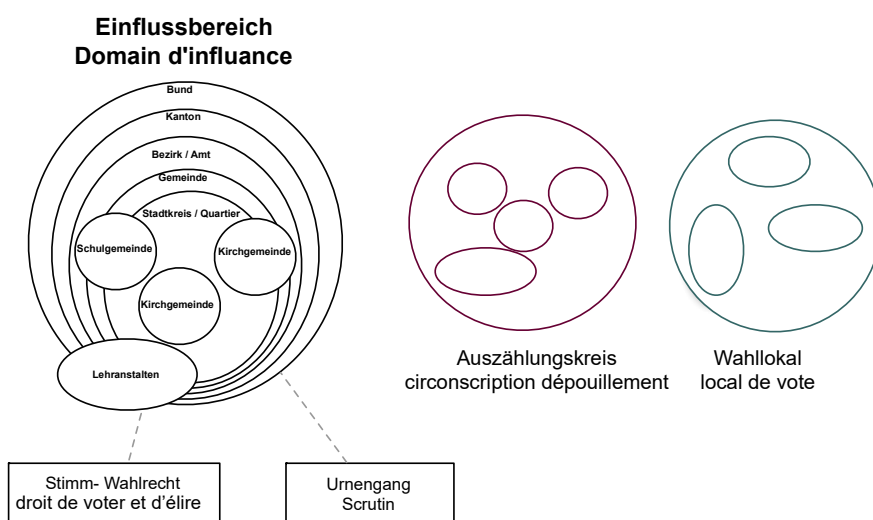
Einflussbereich
Domain d'influance

Bund
Kanton
Bezirk / Amt
Gemeinde
Stadtkreis / Quartier
Schulgemeinde
Kirchgemeinde
Kirchgemeinde
Lehranstalten

Auszählungskreis
circonscription dépouillement

Wahllokal
local de vote

Stimm- Wahlrecht
droit de voter et d'élire

Urnengang
Scrutin